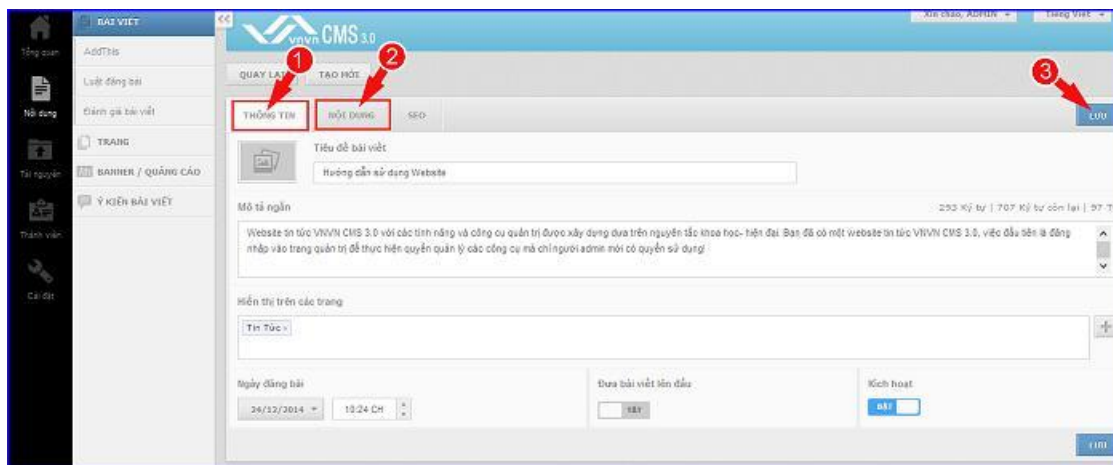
Tổng quan
Nội dung
Tài nguyên
Thành viên
Cài đặt

BÀI VIẾT
AddThis
Luật đăng bài
Đánh giá bài viết
TRANG
BANNER / QUẢNG CÁO
Ý KIẾN BÀI VIẾT

<<
vnvn CMS 3.0
Xin chào, ADMIN
Tiếng Việt

QUAY LẠI
TẠO MỚI
1
2
3
THÔNG TIN
NỘI DUNG
SEO
LƯU

Tiêu đề bài viết
Hướng dẫn sử dụng Website

Mô tả ngắn
293 Ký tự | 707 Ký tự còn lại | 97 T

Website tin tức VNVN CMS 3.0 với các tính năng và công cụ quản trị được xây dựng dựa trên nguyên tắc khoa học- hiện đại. Bạn đã có một website tin tức VNVN CMS 3.0, việc đầu tiên là đăng nhập vào trang quản trị để thực hiện quyền quản lý các công cụ mà chỉ người admin mới có quyền sử dụng!

Hiển thị trên các trang
Tin Tức ×
+

Ngày đăng bài
24/12/2014
10:24 CH

Đưa bài viết lên đầu
TẮT

Kích hoạt
BẬT

LƯU